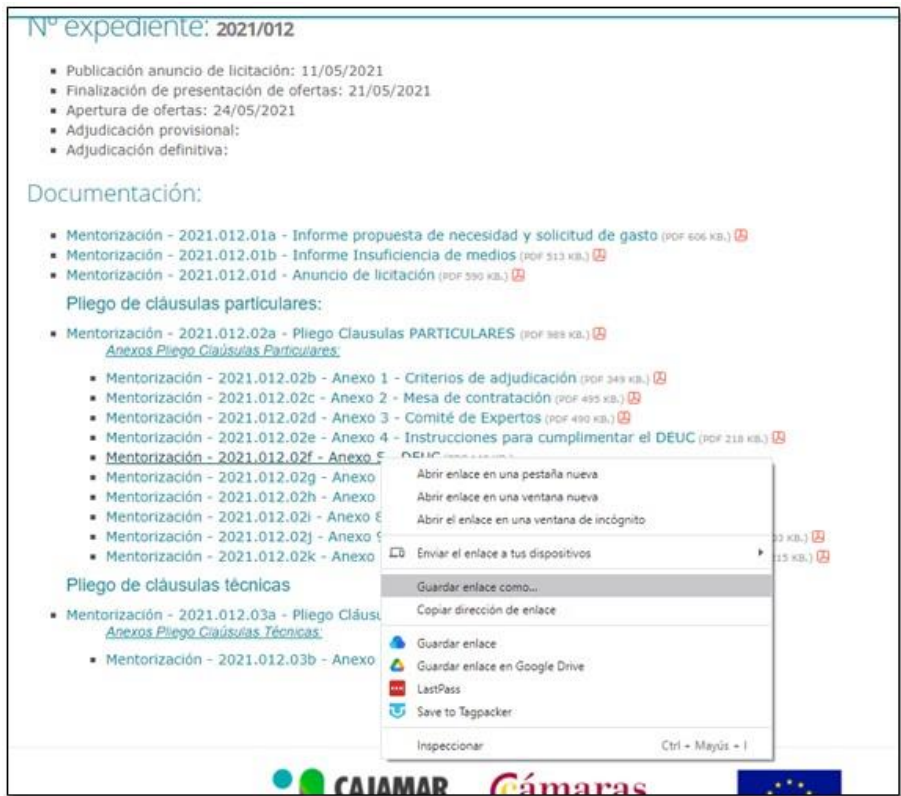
Nº expediente: 2021/012

- Publicación anuncio de licitación: 11/05/2021
- Finalización de presentación de ofertas: 21/05/2021
- Apertura de ofertas: 24/05/2021
- Adjudicación provisional:
- Adjudicación definitiva:

Documentación:

- Mentorización - 2021.012.01a - Informe propuesta de necesidad y solicitud de gasto (PDF 606 KB.)
- Mentorización - 2021.012.01b - Informe Insuficiencia de medios (PDF 513 KB.)
- Mentorización - 2021.012.01d - Anuncio de licitación (PDF 590 KB.)

Pliego de cláusulas particulares:

- Mentorización - 2021.012.02a - Pliego Clausulas PARTICULARES (PDF 989 KB.)
Anexos Pliego Claúsulas Particulares:
- Mentorización - 2021.012.02b - Anexo 1 - Criterios de adjudicación (PDF 349 KB.)
- Mentorización - 2021.012.02c - Anexo 2 - Mesa de contratación (PDF 495 KB.)
- Mentorización - 2021.012.02d - Anexo 3 - Comité de Expertos (PDF 490 KB.)
- Mentorización - 2021.012.02e - Anexo 4 - Instrucciones para cumplimentar el DEUC (PDF 218 KB.)
- Mentorización - 2021.012.02f - Anexo 5 - DEUC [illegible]
- Mentorización - 2021.012.02g - Anexo
- Mentorización - 2021.012.02h - Anexo
- Mentorización - 2021.012.02i - Anexo 8
- Mentorización - 2021.012.02j - Anexo 9 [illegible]3 KB.)
- Mentorización - 2021.012.02k - Anexo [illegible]15 KB.)

Pliego de cláusulas técnicas

- Mentorización - 2021.012.03a - Pliego Cláusu
Anexos Pliego Claúsulas Técnicas:
- Mentorización - 2021.012.03b - Anexo

Abrir enlace en una pestaña nueva
Abrir enlace en una ventana nueva
Abrir el enlace en una ventana de incógnito
Enviar el enlace a tus dispositivos
Guardar enlace como...
Copiar dirección de enlace
Guardar enlace
Guardar enlace en Google Drive
LastPass
Save to Tagpacker
Inspeccionar Ctrl + Mayús + I

CAJAMAR Cámaras